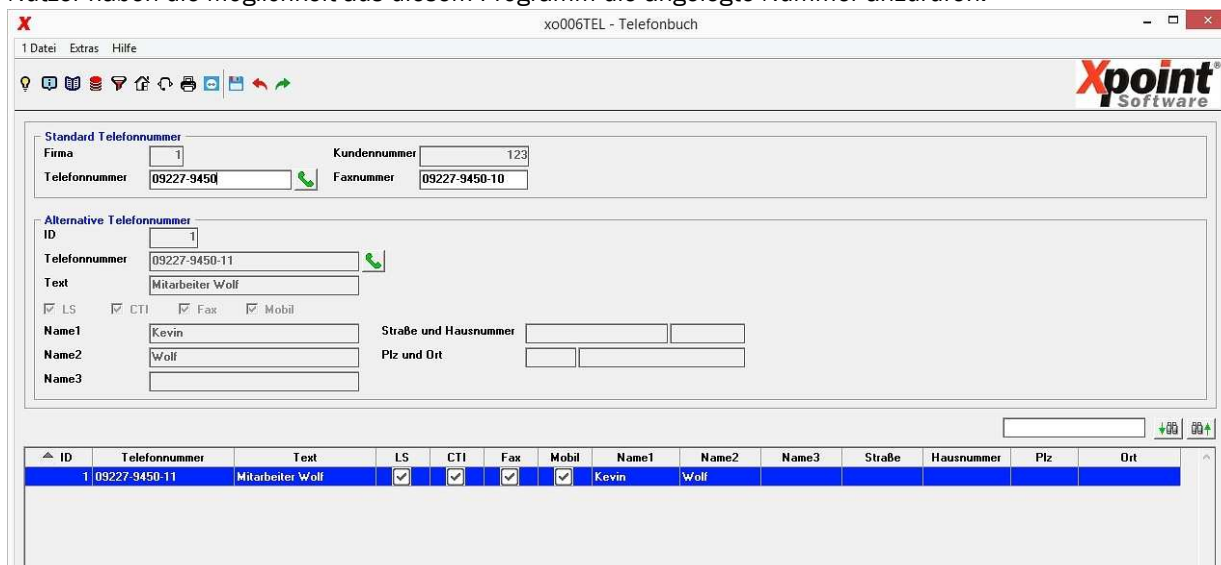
Nutzer haben die Möglichkeit aus diesem Programm die angezeigte Nummer anzurufen.

xo006TEL - Telefonbuch

1 Datei Extras Hilfe

Xpoint Software

Standard Telefonnummer
Firma 1
Kundennummer 123
Telefonnummer 09227-9450
Faxnummer 09227-9450-10

Alternative Telefonnummer
ID 1
Telefonnummer 09227-9450-11
Text Mitarbeiter Wolf
LS CTI Fax Mobil
Name1 Kevin
Straße und Hausnummer
Name2 Wolf
Plz und Ort
Name3

| ID | Telefonnummer | Text | LS | CTI | Fax | Mobil | Name1 | Name2 | Name3 | Straße | Hausnummer | Plz | Ort |
|---|---|---|---|---|---|---|---|---|---|---|---|---|---|
| 1 | 09227-9450-11 | Mitarbeiter Wolf | ☑ | ☑ | ☑ | ☑ | Kevin | Wolf | | | | | |